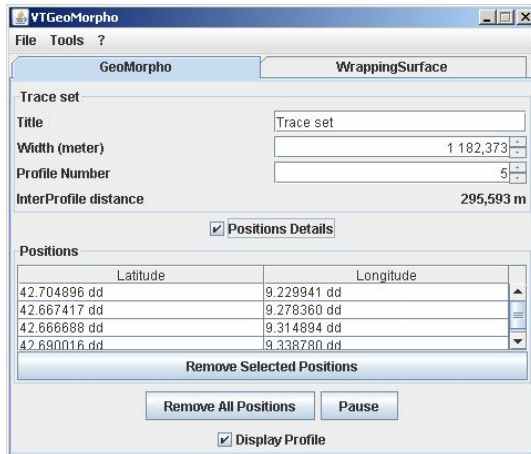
VTGeoMorpho

File Tools ?

GeoMorpho

WrappingSurface

Trace set

Title

Trace set

Width (meter)

1 182,373

Profile Number

5

InterProfile distance

295,593 m

Positions Details

Positions

| Latitude | Longitude |
|---|---|
| 42.704896 dd | 9.229941 dd |
| 42.667417 dd | 9.278360 dd |
| 42.666688 dd | 9.314894 dd |
| 42.690016 dd | 9.338780 dd |

Remove Selected Positions

Remove All Positions

Pause

Display Profile